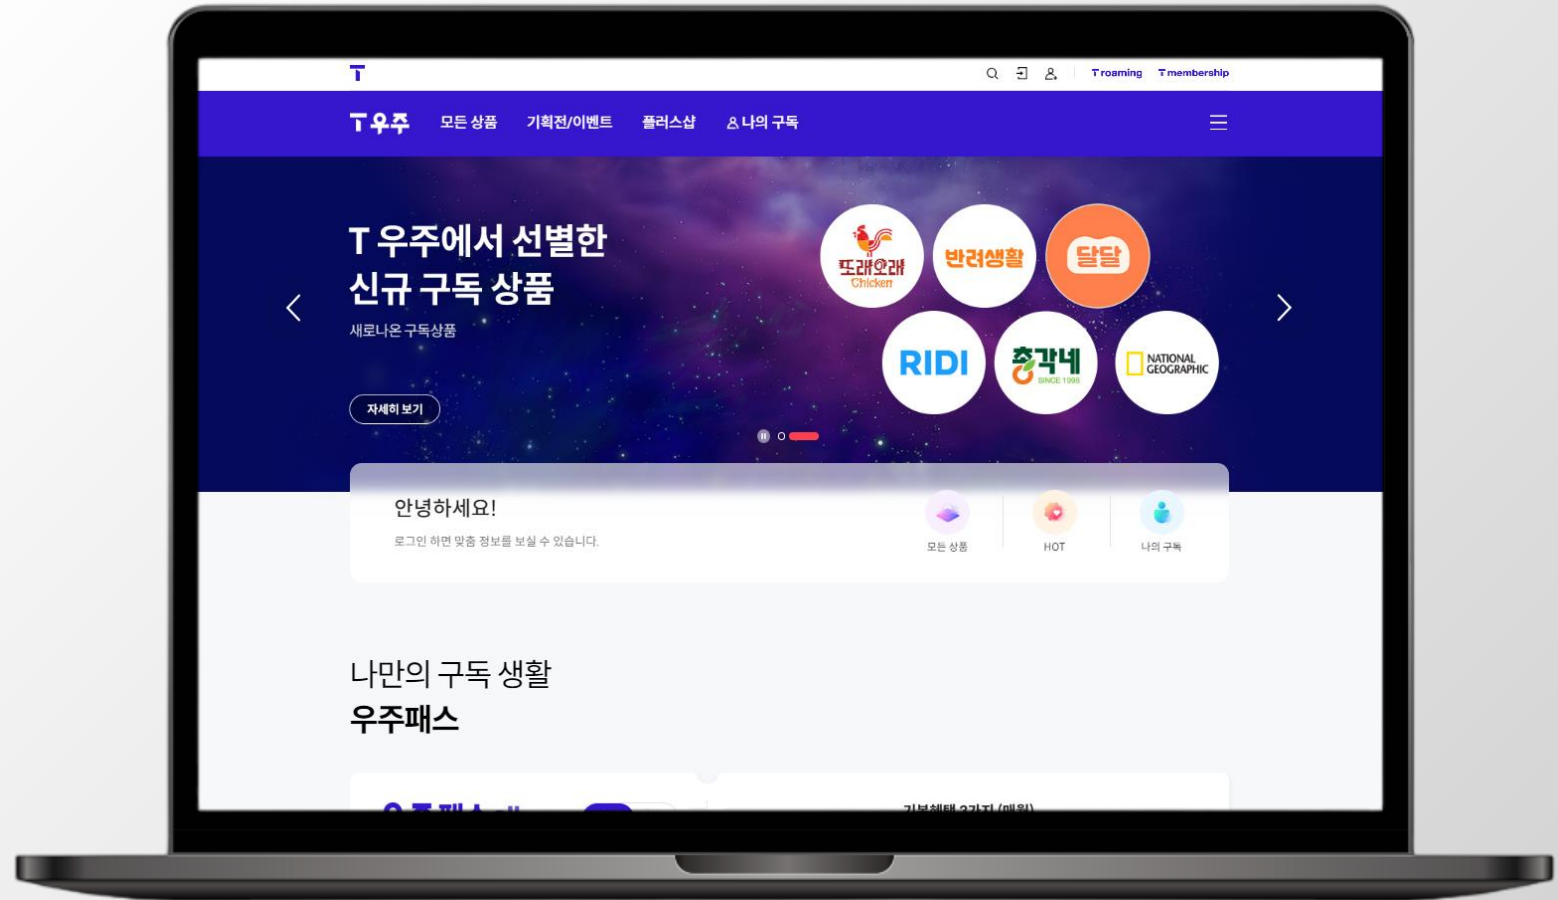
T

T roaming T membership

T우주 모든 상품 기획전/이벤트 플러스샵 나의 구독

T 우주에서 선별한 신규 구독 상품

새로나온 구독상품

자세히 보기

또래오래 Chicken

반려생활

달달

RIDI

충각네 SINCE 1998

NATIONAL GEOGRAPHIC

안녕하세요!

로그인 하면 맞춤 정보를 보실 수 있습니다.

모든 상품

HOT

나의 구독

나만의 구독 생활

우주패스

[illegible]